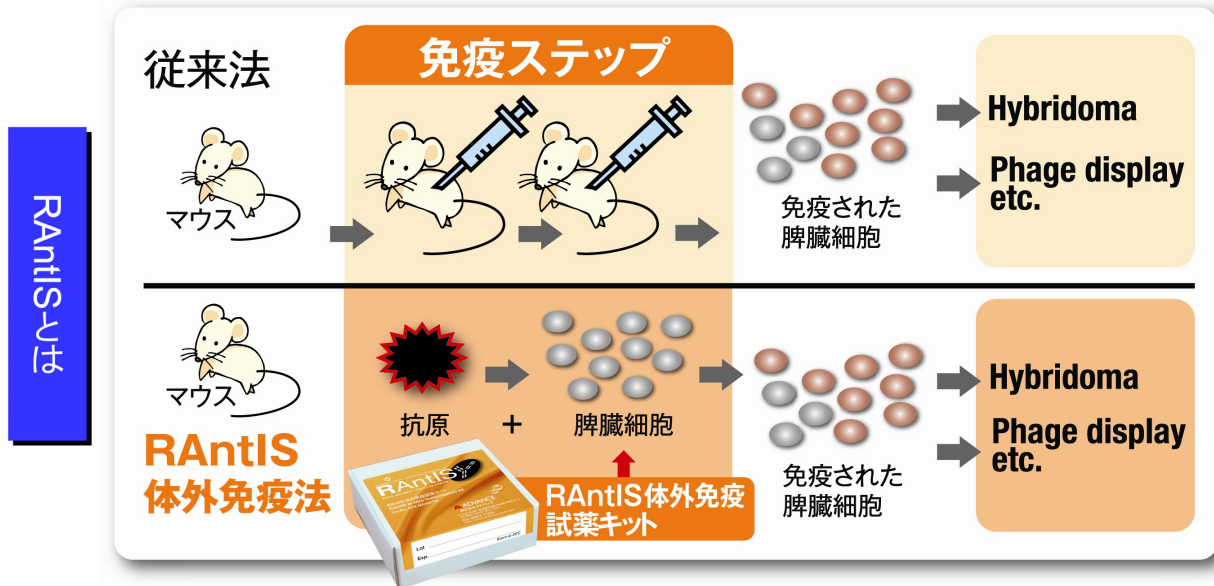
RAntISとは

従来法

免疫ステップ

マウス

免疫された
脾臓細胞

Hybridoma

Phage display
etc.

マウス

抗原 ＋ 脾臓細胞

免疫された
脾臓細胞

Hybridoma

Phage display
etc.

RAntIS
体外免疫法

RAntIS

ADVANCE

Lot
Exp.

RAntIS体外免疫
試薬キット